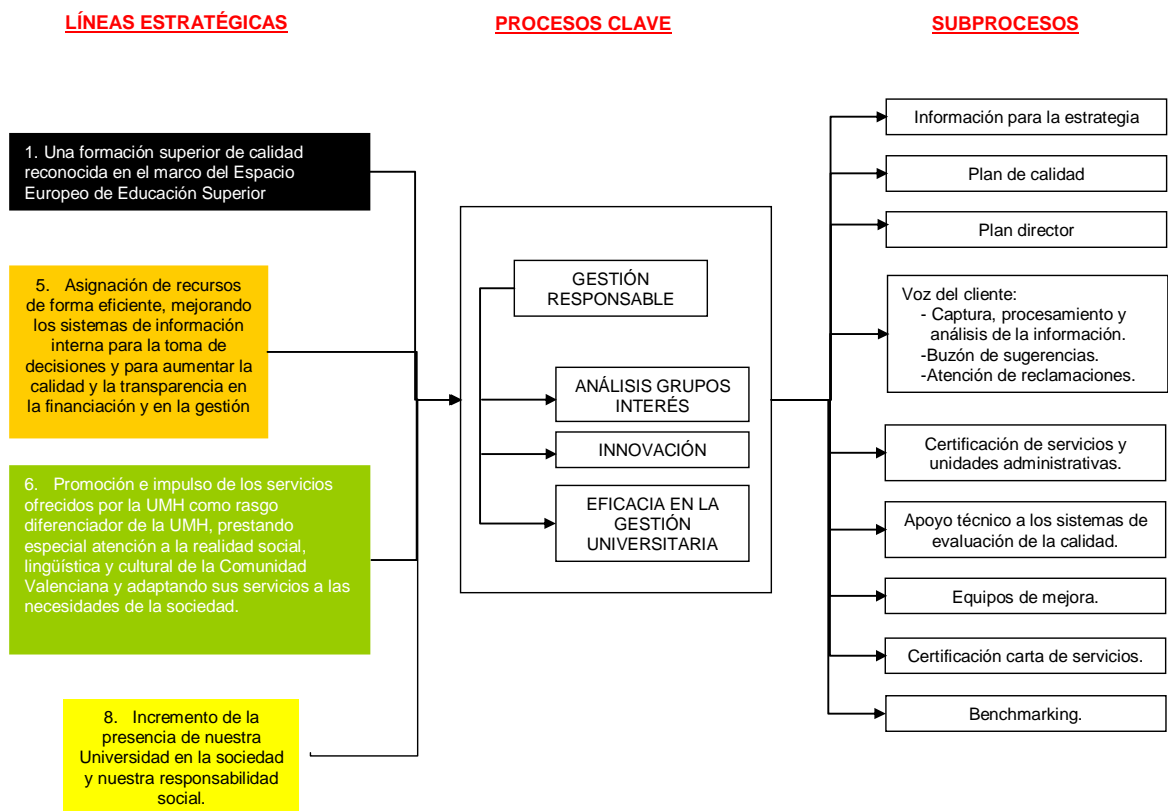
LÍNEAS ESTRATÉGICAS

PROCESOS CLAVE

SUBPROCESOS

1. Una formación superior de calidad reconocida en el marco del Espacio Europeo de Educación Superior

5. Asignación de recursos de forma eficiente, mejorando los sistemas de información interna para la toma de decisiones y para aumentar la calidad y la transparencia en la financiación y en la gestión

6. Promoción e impulso de los servicios ofrecidos por la UMH como rasgo diferenciador de la UMH, prestando especial atención a la realidad social, lingüística y cultural de la Comunidad Valenciana y adaptando sus servicios a las necesidades de la sociedad.

8. Incremento de la presencia de nuestra Universidad en la sociedad y nuestra responsabilidad social.

GESTIÓN RESPONSABLE

ANÁLISIS GRUPOS INTERÉS

INNOVACIÓN

EFICACIA EN LA GESTIÓN UNIVERSITARIA

Información para la estrategia

Plan de calidad

Plan director

Voz del cliente:
- Captura, procesamiento y análisis de la información.
-Buzón de sugerencias.
-Atención de reclamaciones.

Certificación de servicios y unidades administrativas.

Apoyo técnico a los sistemas de evaluación de la calidad.

Equipos de mejora.

Certificación carta de servicios.

Benchmarking.